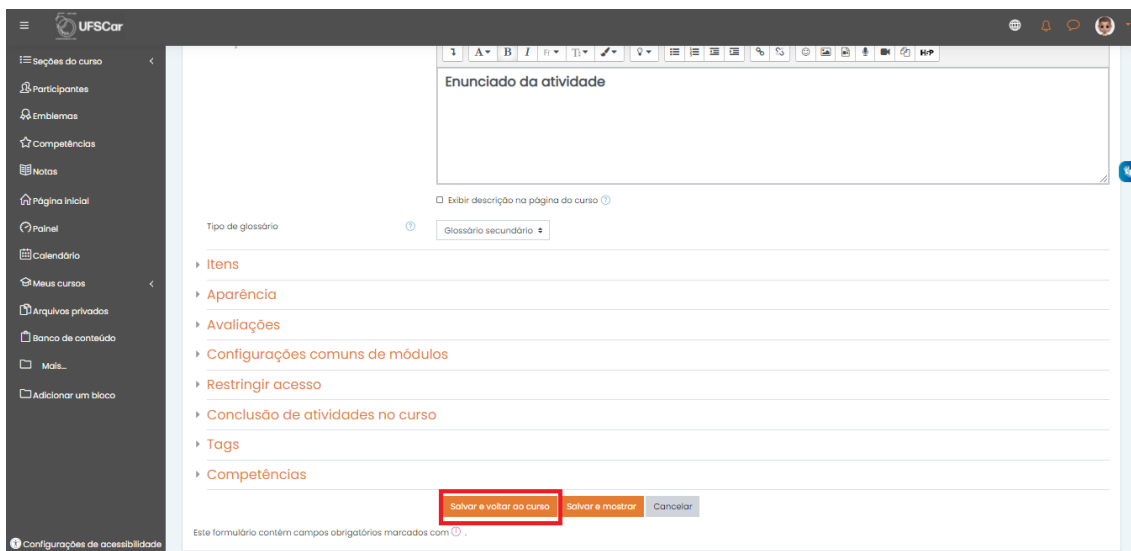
UFSCar

Seções do curso
Participantes
Emblemas
Competências
Notas
Página inicial
Painel
Calendário
Meus cursos
Arquivos privados
Banco de conteúdo
Mais...
Adicionar um bloco
Configurações de acessibilidade

Enunciado da atividade

Exibir descrição na página do curso

Tipo de glossário
Glossário secundário

Itens
Aparência
Avaliações
Configurações comuns de módulos
Restringir acesso
Conclusão de atividades no curso
Tags
Competências

Salvar e voltar ao curso
Salvar e mostrar
Cancelar

Este formulário contém campos obrigatórios marcados com .